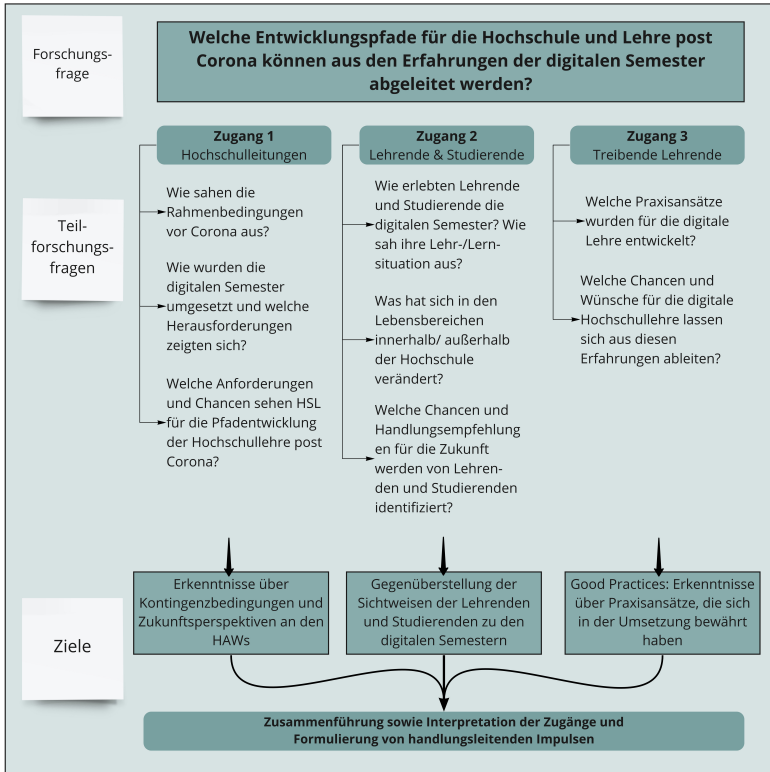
Forschungsfrage

Welche Entwicklungspfade für die Hochschule und Lehre post Corona können aus den Erfahrungen der digitalen Semester abgeleitet werden?

Teilforschungsfragen

Zugang 1
Hochschulleitungen

Wie sahen die Rahmenbedingungen vor Corona aus?

Wie wurden die digitalen Semester umgesetzt und welche Herausforderungen zeigten sich?

Welche Anforderungen und Chancen sehen HSL für die Pfadentwicklung der Hochschullehre post Corona?

Zugang 2
Lehrende & Studierende

Wie erlebten Lehrende und Studierende die digitalen Semester? Wie sah ihre Lehr-/Lernsituation aus?

Was hat sich in den Lebensbereichen innerhalb/ außerhalb der Hochschule verändert?

Welche Chancen und Handlungsempfehlung en für die Zukunft werden von Lehrenden und Studierenden identifiziert?

Zugang 3
Treibende Lehrende

Welche Praxisansätze wurden für die digitale Lehre entwickelt?

Welche Chancen und Wünsche für die digitale Hochschullehre lassen sich aus diesen Erfahrungen ableiten?

Ziele

Erkenntnisse über Kontingenzbedingungen und Zukunftsperspektiven an den HAWs

Gegenüberstellung der Sichtweisen der Lehrenden und Studierenden zu den digitalen Semestern

Good Practices: Erkenntnisse über Praxisansätze, die sich in der Umsetzung bewährt haben

Zusammenführung sowie Interpretation der Zugänge und Formulierung von handlungsleitenden Impulsen